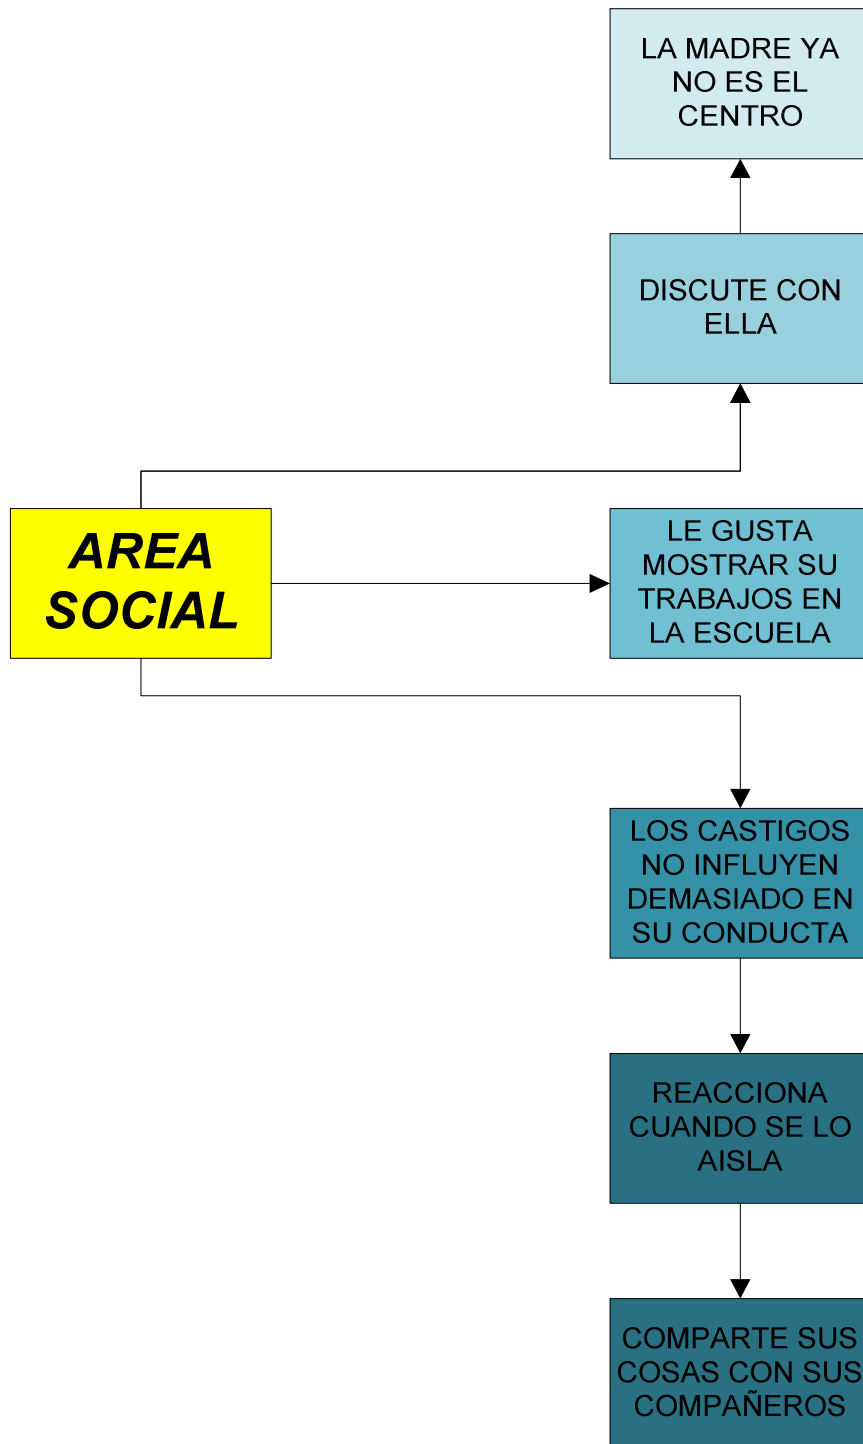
AREA SOCIAL

LA MADRE YA NO ES EL CENTRO

DISCUTE CON ELLA

LE GUSTA MOSTRAR SU TRABAJOS EN LA ESCUELA

LOS CASTIGOS NO INFLUYEN DEMASIADO EN SU CONDUCTA

REACCIONA CUANDO SE LO AISLA

COMPARTE SUS COSAS CON SUS COMPAÑEROS